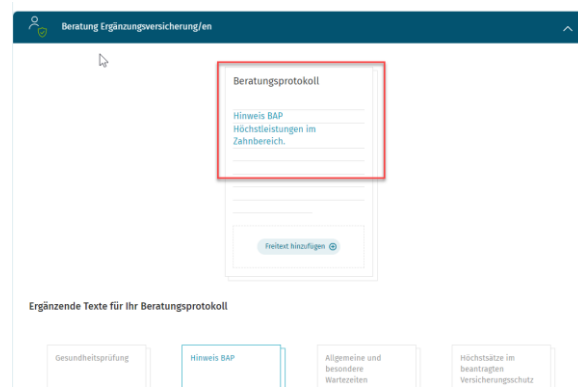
Beratung Ergänzungsversicherung/en

Beratungsprotokoll

Hinweis BAP
Höchstleistungen im Zahnbereich.

Freitext hinzufügen

Ergänzende Texte für Ihr Beratungsprotokoll

Gesundheitsprüfung

Hinweis BAP

Allgemeine und besondere Wartezeiten

Höchstsätze im beantragten Versicherungsschutz